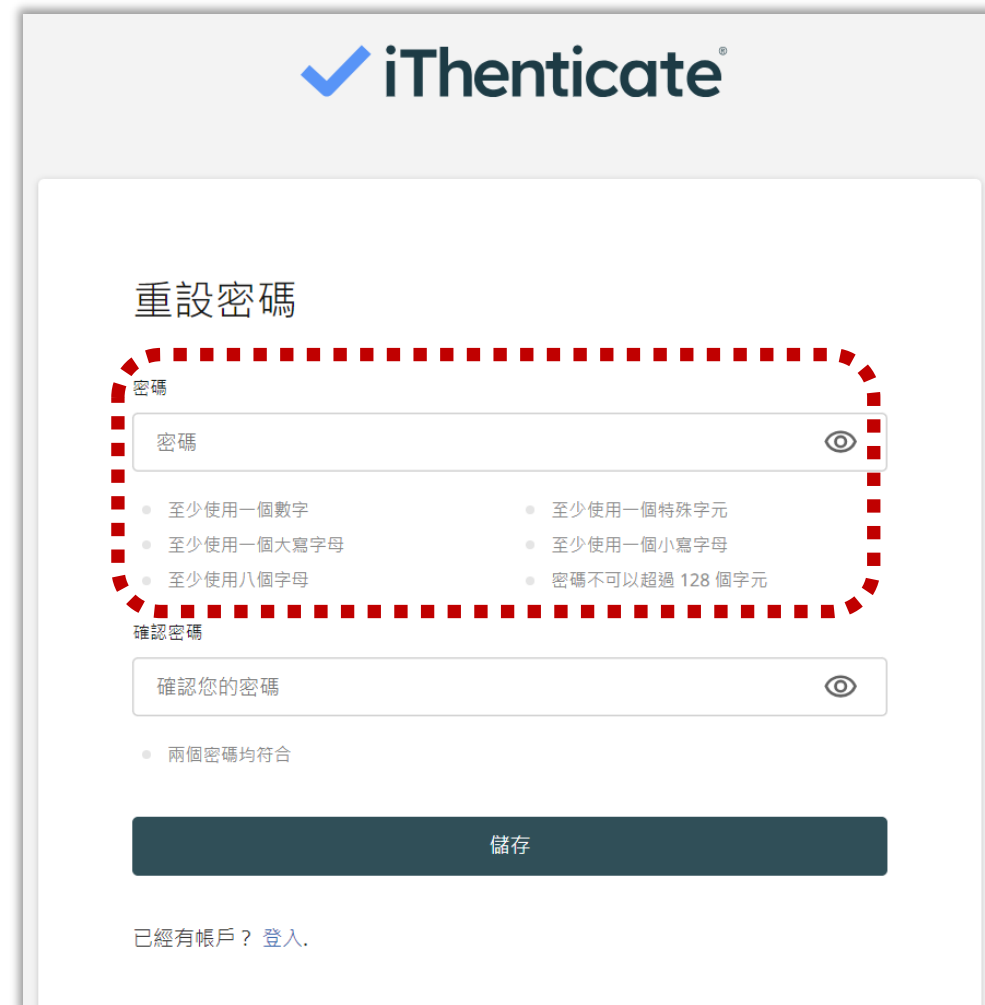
iThenticate®

重設密碼

密碼

密碼

至少使用一個數字
至少使用一個大寫字母
至少使用八個字母

至少使用一個特殊字元
至少使用一個小寫字母
密碼不可以超過 128 個字元

確認密碼

確認您的密碼

兩個密碼均符合

儲存

已經有帳戶？ 登入.